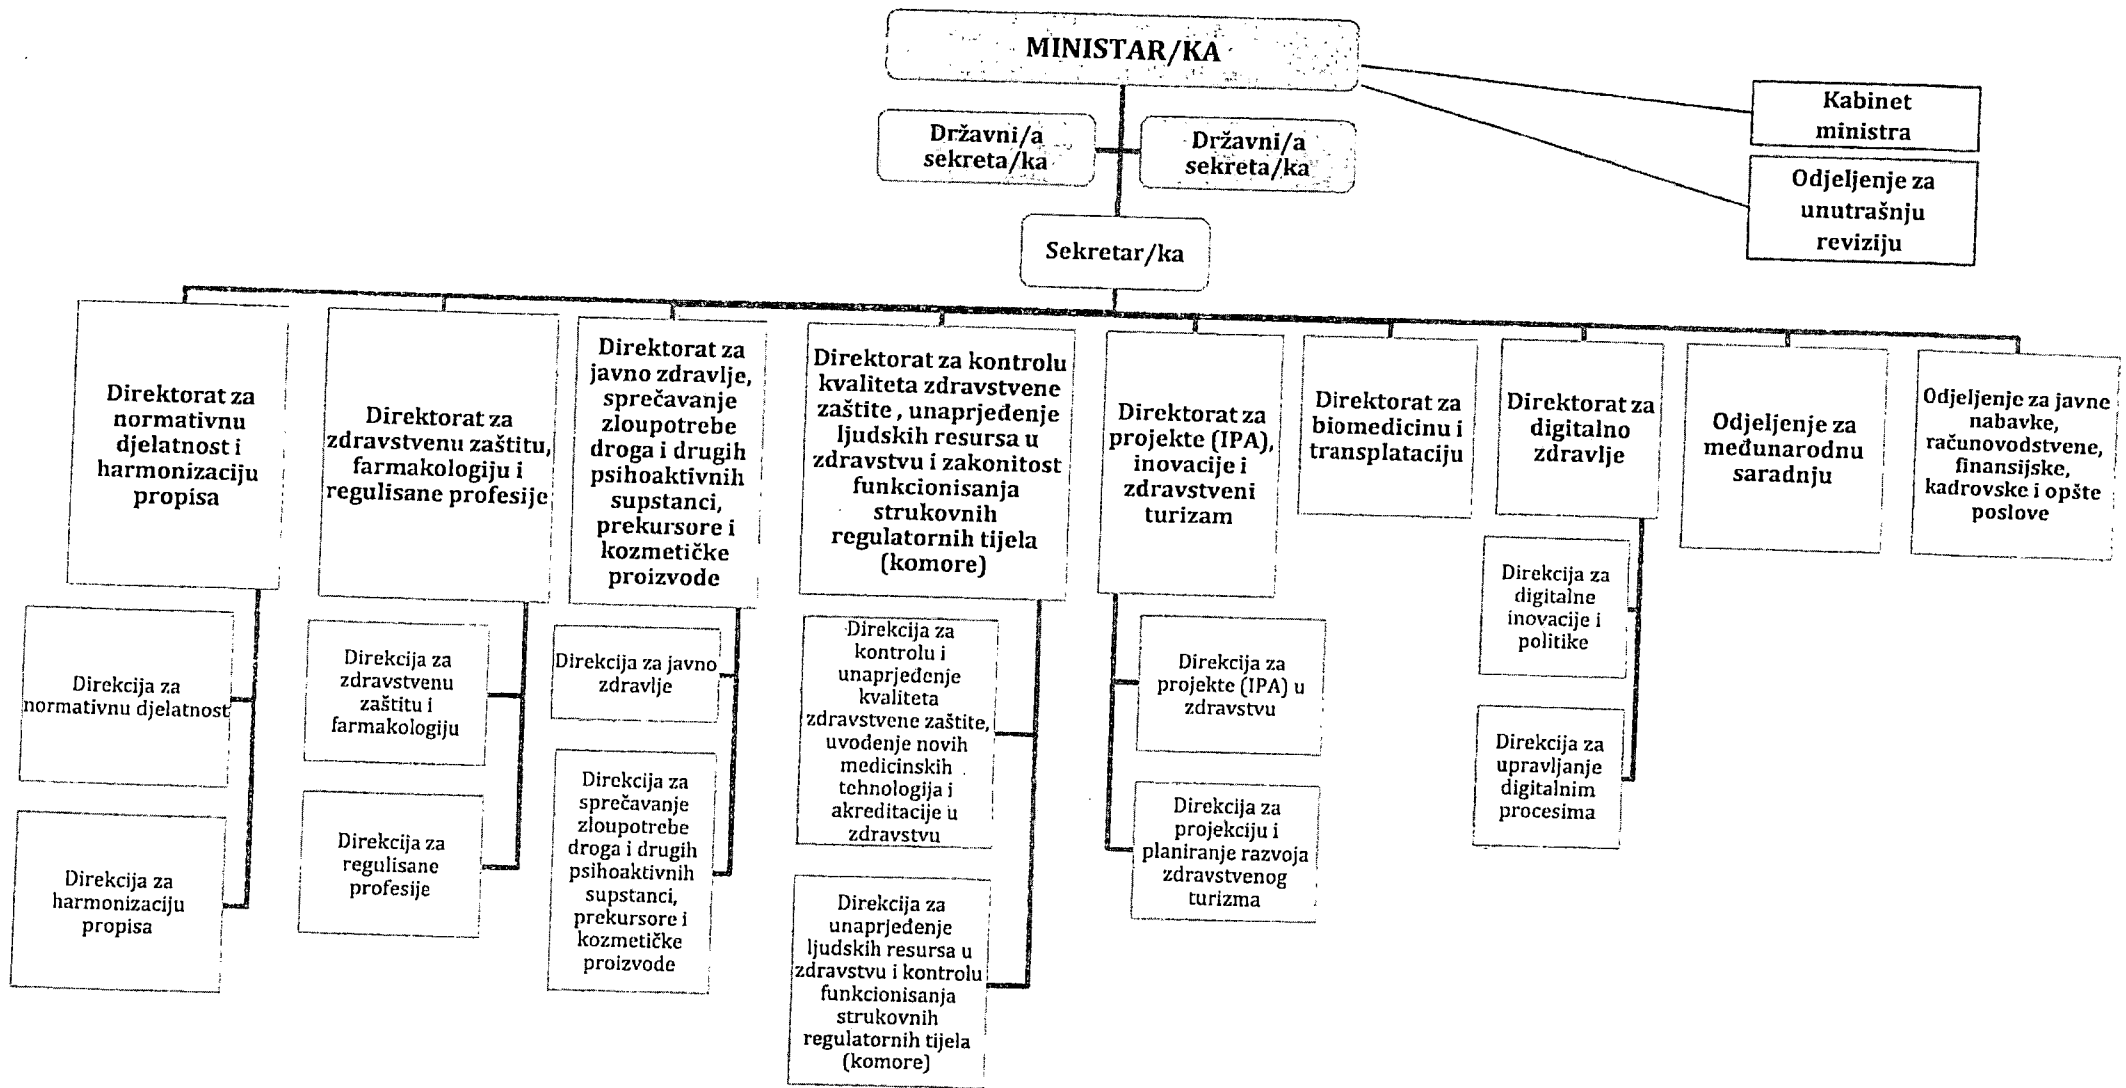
MINISTAR/KA

Državni/a sekreta/ka

Državni/a sekreta/ka

Kabinet ministra

Odjeljenje za unutrašnju reviziju

Sekretar/ka

Direktorat za normativnu djelatnost i harmonizaciju propisa

Direkcija za normativnu djelatnost

Direkcija za harmonizaciju propisa

Direktorat za zdravstvenu zaštitu, farmakologiju i regulisane profesije

Direkcija za zdravstvenu zaštitu i farmakologiju

Direkcija za regulisane profesije

Direktorat za javno zdravlje, sprečavanje zloupotrebe droga i drugih psihoaktivnih supstanci, prekursore i kozmetičke proizvode

Direkcija za javno zdravlje

Direkcija za sprečavanje zloupotrebe droga i drugih psihoaktivnih supstanci, prekursore i kozmetičke proizvode

Direktorat za kontrolu kvaliteta zdravstvene zaštite , unaprjeđenje ljudskih resursa u zdravstvu i zakonitost funkcionisanja strukovnih regulatornih tijela (komore)

Direkcija za kontrolu i unaprjeđenje kvaliteta zdravstvene zaštite, uvođenje novih medicinskih tehnologija i akreditacije u zdravstvu

Direkcija za unaprjeđenje ljudskih resursa u zdravstvu i kontrolu funkcionisanja strukovnih regulatornih tijela (komore)

Direktorat za projekte (IPA), inovacije i zdravstveni turizam

Direkcija za projekte (IPA) u zdravstvu

Direkcija za projekciju i planiranje razvoja zdravstvenog turizma

Direktorat za biomedicinu i transplataciju

Direktorat za digitalno zdravlje

Direkcija za digitalne inovacije i politike

Direkcija za upravljanje digitalnim procesima

Odjeljenje za međunarodnu saradnju

Odjeljenje za javne nabavke, računovodstvene, finansijske, kadrovske i opšte poslove